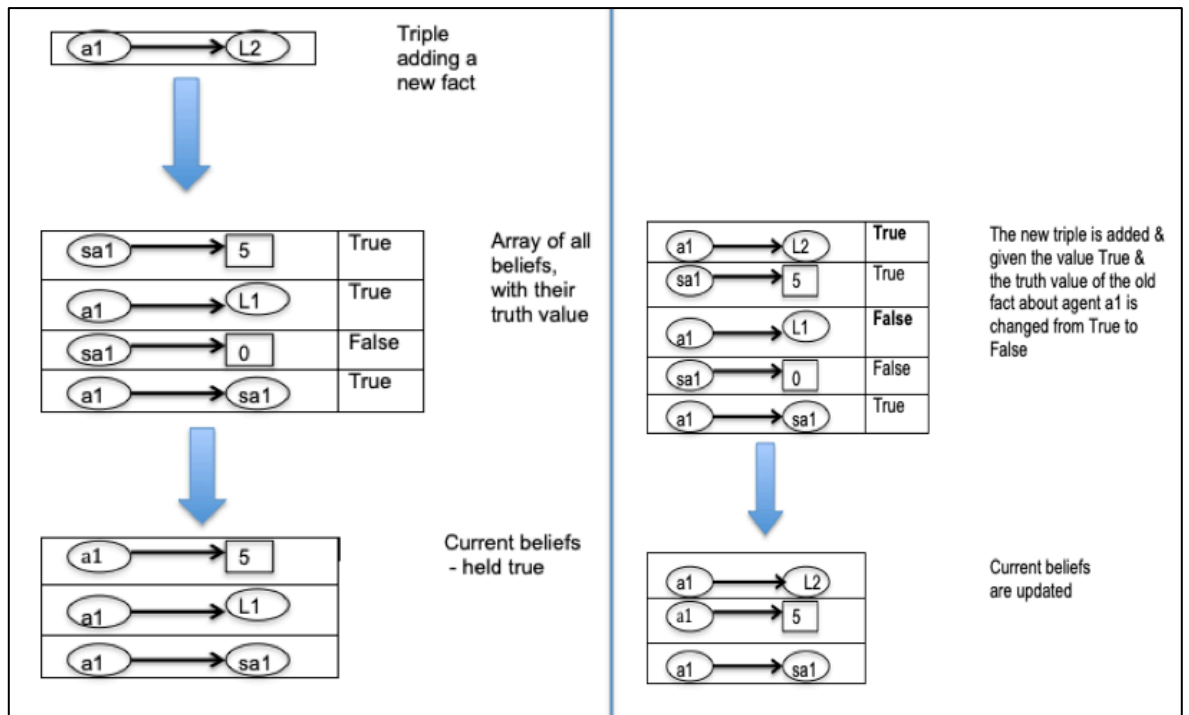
a1 L2

Triple adding a new fact

| | |
|---|---|
| sa1 5 | True |
| a1 L1 | True |
| sa1 0 | False |
| a1 sa1 | True |

Array of all beliefs, with their truth value

| |
|---|
| a1 5 |
| a1 L1 |
| a1 sa1 |

Current beliefs - held true

| | |
|---|---|
| a1 L2 | **True** |
| sa1 5 | True |
| a1 L1 | **False** |
| sa1 0 | False |
| a1 sa1 | True |

The new triple is added & given the value True & the truth value of the old fact about agent a1 is changed from True to False

| |
|---|
| a1 L2 |
| a1 5 |
| a1 sa1 |

Current beliefs are updated